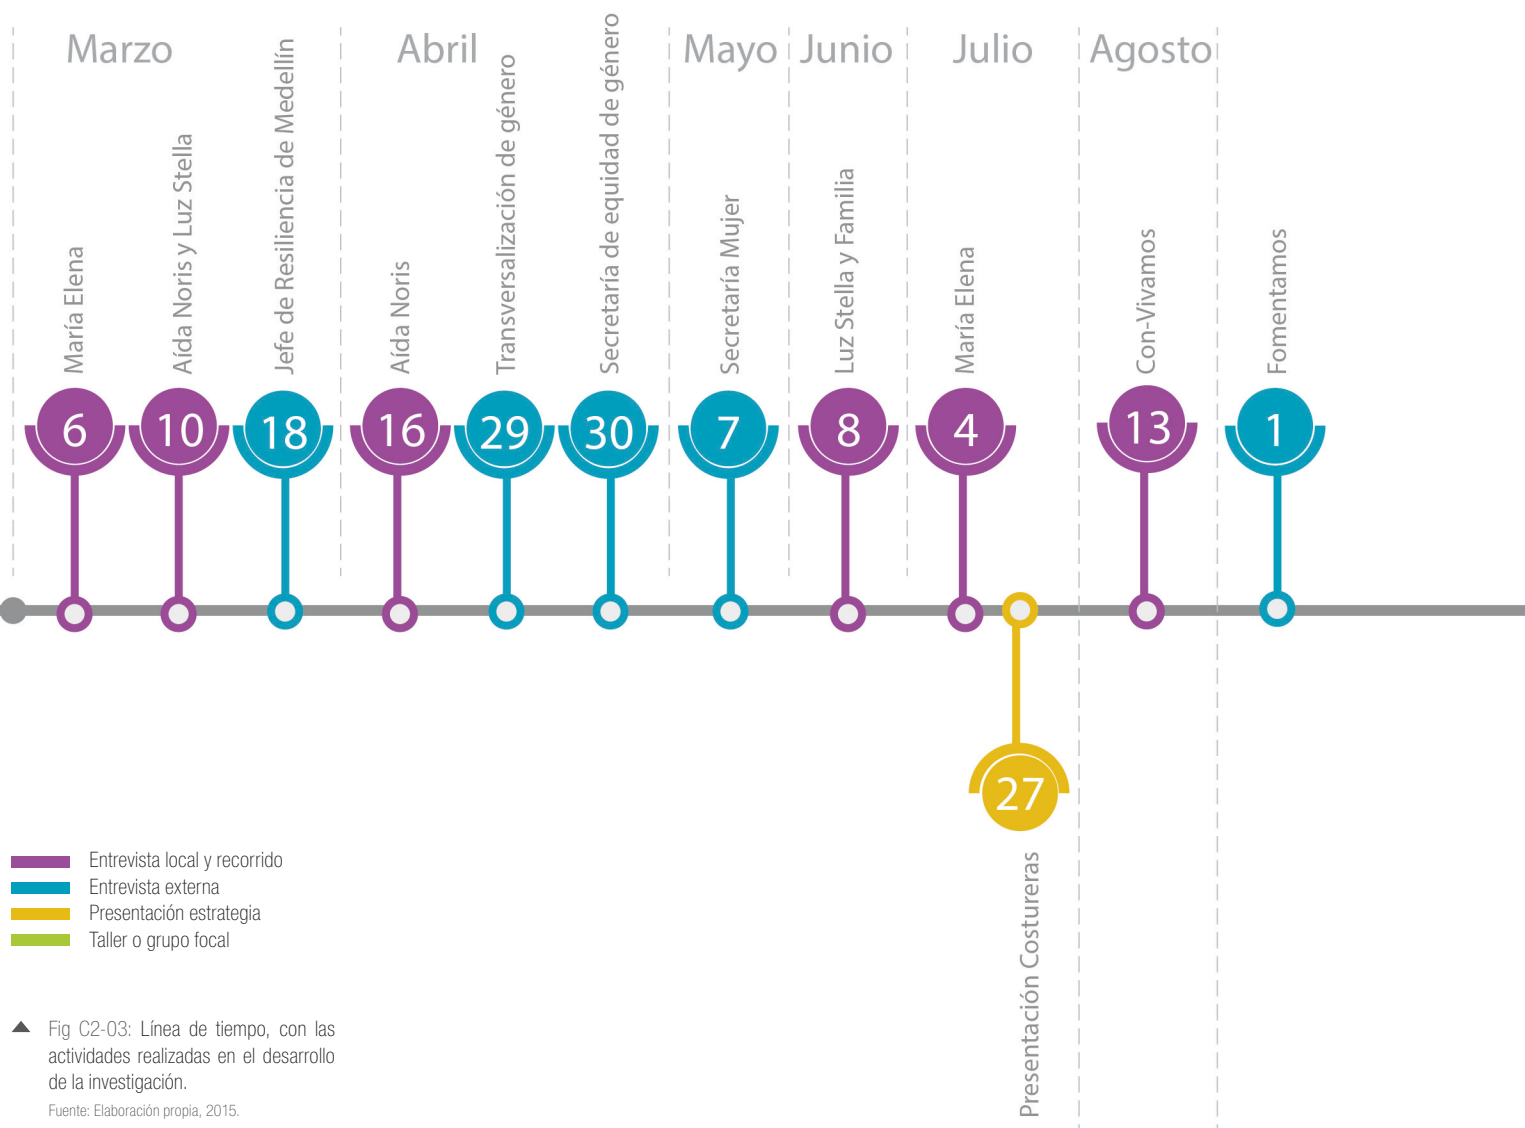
Marzo

María Elena
6

Aída Noris y Luz Stella
10

Jefe de Resiliencia de Medellín
18

Abril

Aída Noris
16

Transversalización de género
29

Secretaría de equidad de género
30

Mayo

Secretaría Mujer
7

Junio

Luz Stella y Familia
8

Julio

María Elena
4

27
Presentación Costureras

Agosto

Con-Vivamos
13

Fomentamos
1

Entrevista local y recorrido
Entrevista externa
Presentación estrategia
Taller o grupo focal

Fig C2-03: Línea de tiempo, con las actividades realizadas en el desarrollo de la investigación.
Fuente: Elaboración propia, 2015.